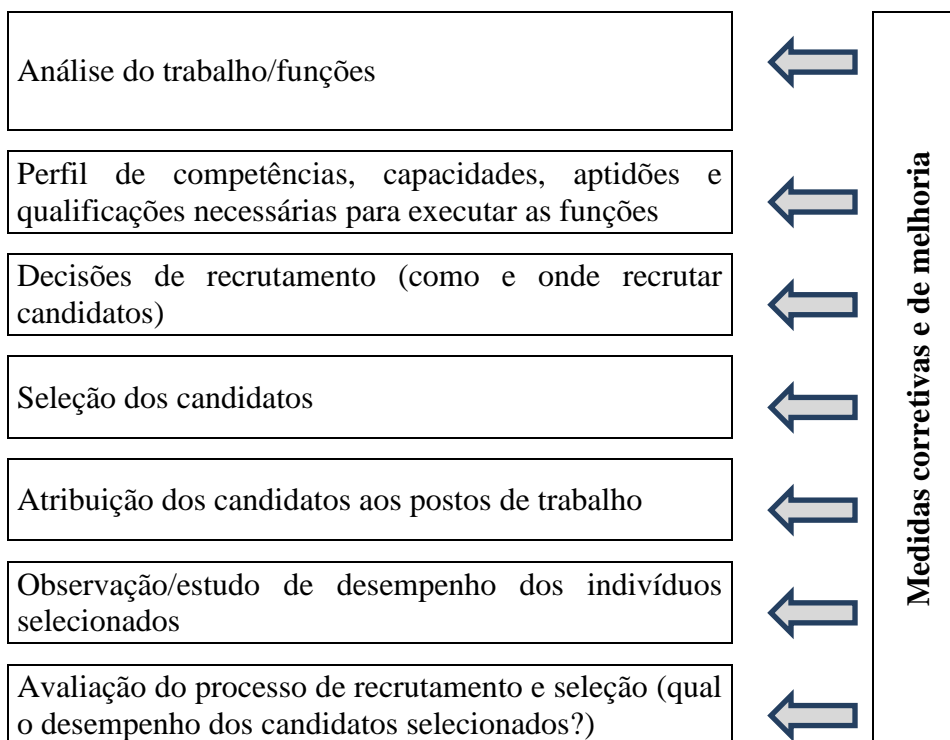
Análise do trabalho/funções

Perfil de competências, capacidades, aptidões e qualificações necessárias para executar as funções

Decisões de recrutamento (como e onde recrutar candidatos)

Seleção dos candidatos

Atribuição dos candidatos aos postos de trabalho

Observação/estudo de desempenho dos indivíduos selecionados

Avaliação do processo de recrutamento e seleção (qual o desempenho dos candidatos selecionados?)

Medidas corretivas e de melhoria